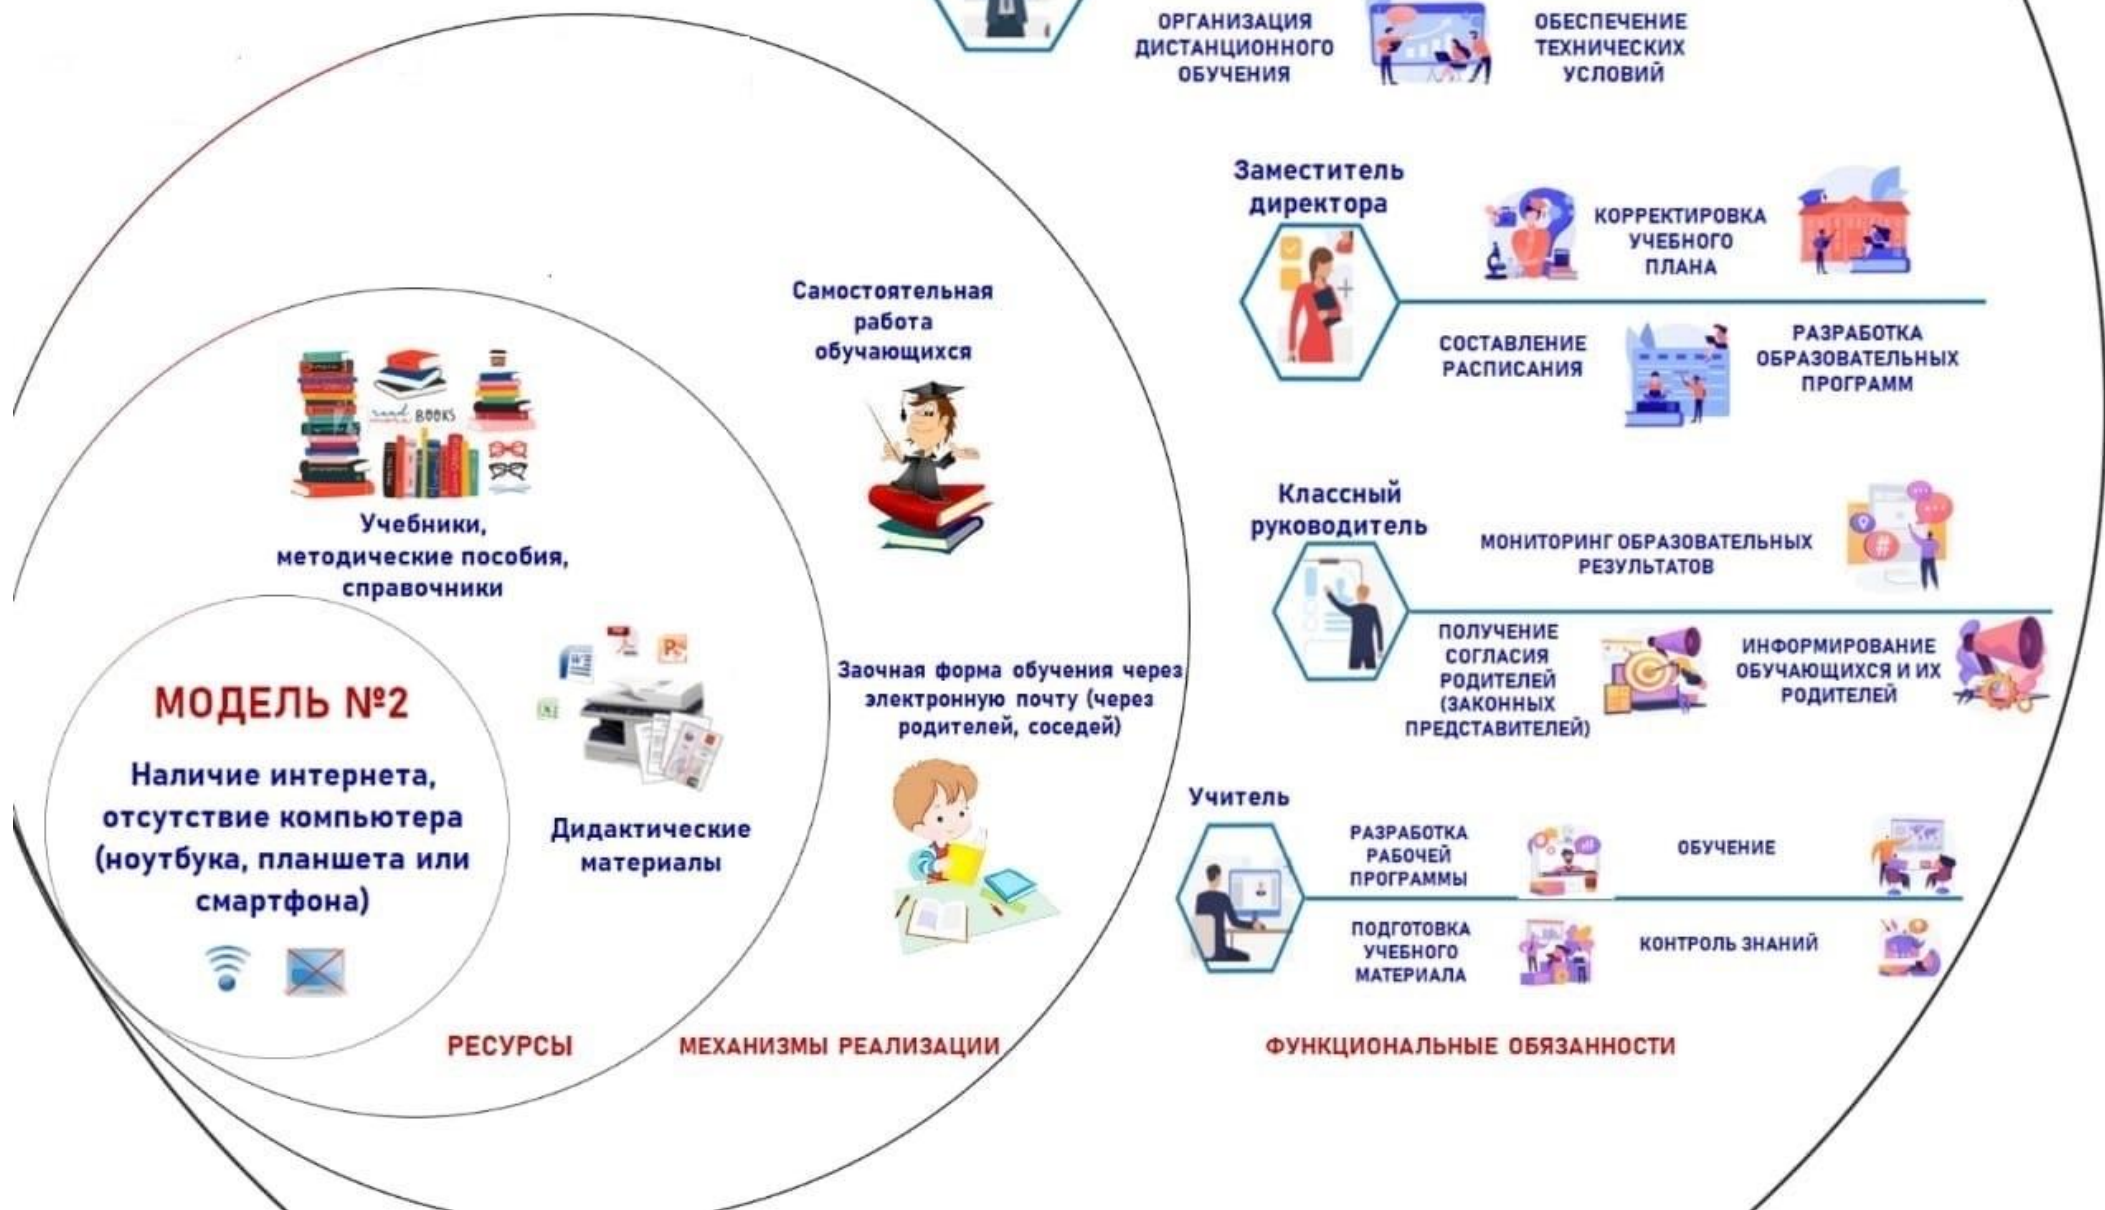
ОРГАНИЗАЦИЯ ДИСТАНЦИОННОГО ОБУЧЕНИЯ

ОБЕСПЕЧЕНИЕ ТЕХНИЧЕСКИХ УСЛОВИЙ

Заместитель директора

КОРРЕКТИРОВКА УЧЕБНОГО ПЛАНА

СОСТАВЛЕНИЕ РАСПИСАНИЯ

РАЗРАБОТКА ОБРАЗОВАТЕЛЬНЫХ ПРОГРАММ

Классный руководитель

МОНИТОРИНГ ОБРАЗОВАТЕЛЬНЫХ РЕЗУЛЬТАТОВ

ПОЛУЧЕНИЕ СОГЛАСИЯ РОДИТЕЛЕЙ (ЗАКОННЫХ ПРЕДСТАВИТЕЛЕЙ)

ИНФОРМИРОВАНИЕ ОБУЧАЮЩИХСЯ И ИХ РОДИТЕЛЕЙ

Учитель

РАЗРАБОТКА РАБОЧЕЙ ПРОГРАММЫ

ОБУЧЕНИЕ

ПОДГОТОВКА УЧЕБНОГО МАТЕРИАЛА

КОНТРОЛЬ ЗНАНИЙ

Самостоятельная работа обучающихся

BOOKS

Учебники, методические пособия, справочники

МОДЕЛЬ №2

Наличие интернета, отсутствие компьютера (ноутбука, планшета или смартфона)

Дидактические материалы

Заочная форма обучения через электронную почту (через родителей, соседей)

РЕСУРСЫ

МЕХАНИЗМЫ РЕАЛИЗАЦИИ

ФУНКЦИОНАЛЬНЫЕ ОБЯЗАННОСТИ